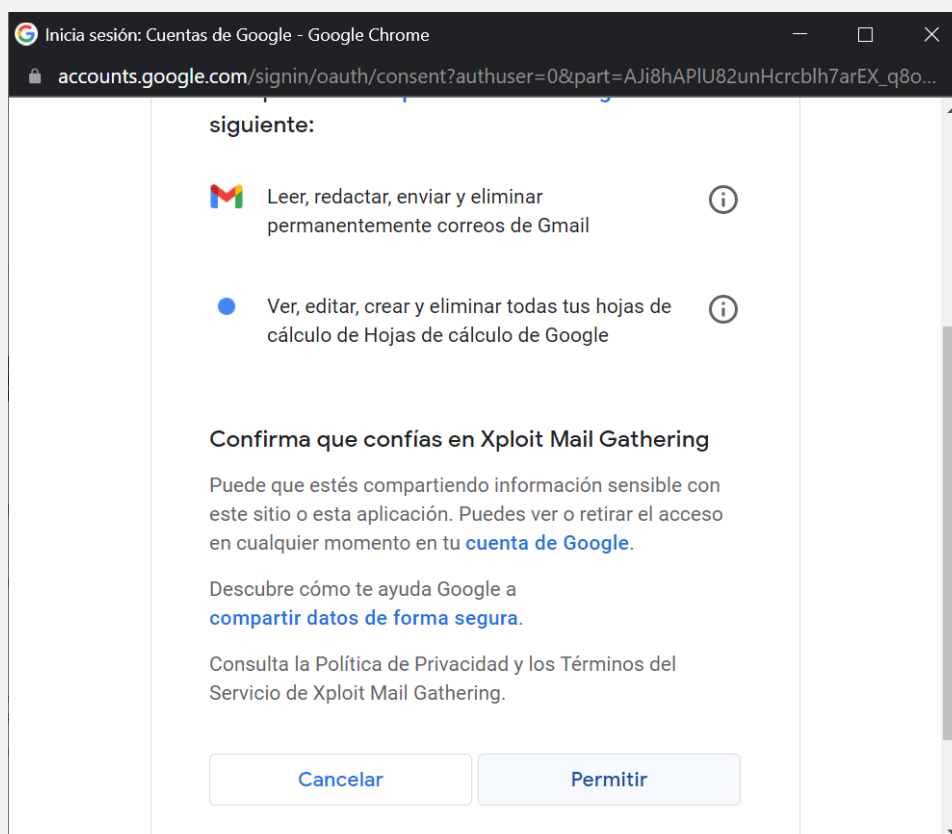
Inicia sesión: Cuentas de Google - Google Chrome

accounts.google.com/signin/oauth/consent?authuser=0&part=AJi8hAPIU82unHcrcblh7arEX_q8o...

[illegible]
siguiente:

Leer, redactar, enviar y eliminar permanentemente correos de Gmail

Ver, editar, crear y eliminar todas tus hojas de cálculo de Hojas de cálculo de Google

Confirma que confías en Xploit Mail Gathering

Puede que estés compartiendo información sensible con este sitio o esta aplicación. Puedes ver o retirar el acceso en cualquier momento en tu cuenta de Google.

Descubre cómo te ayuda Google a compartir datos de forma segura.

Consulta la Política de Privacidad y los Términos del Servicio de Xploit Mail Gathering.

Cancelar

Permitir